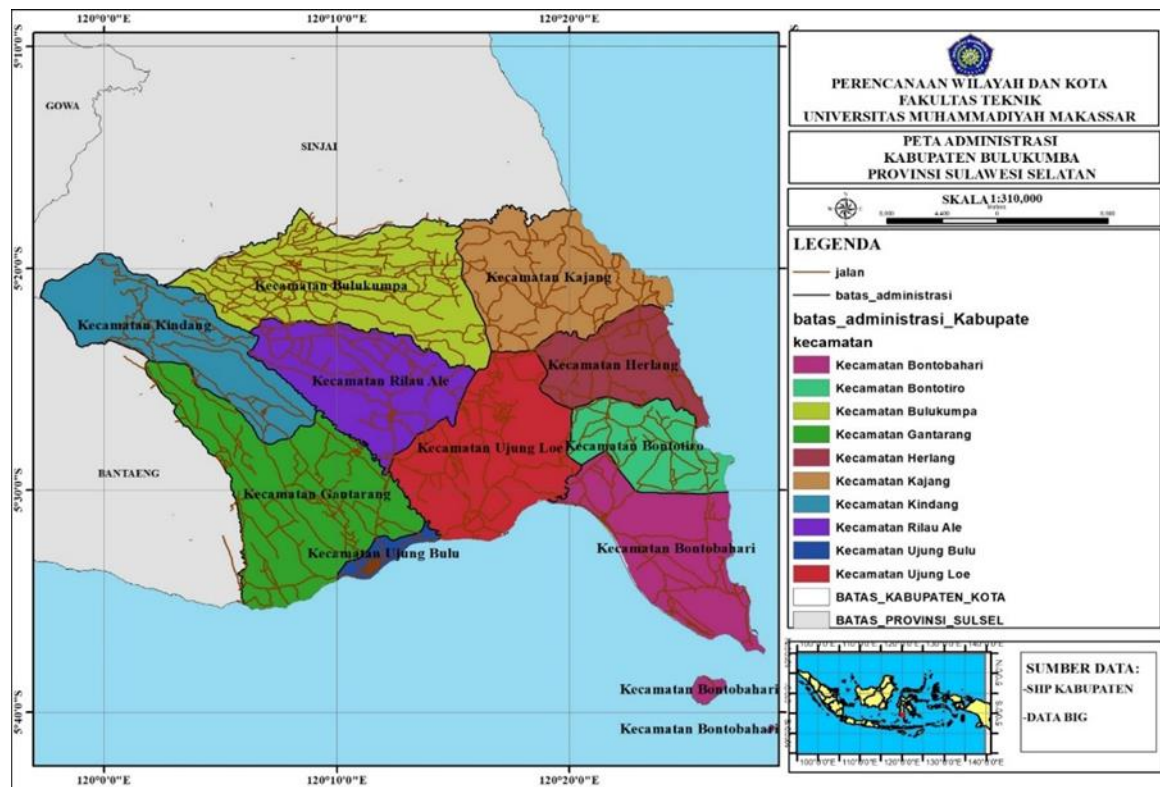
120°0'0"E
120°10'0"E
120°20'0"E

5°10'0"S
5°20'0"S
5°30'0"S
5°40'0"S

GOWA
SINJAI
BANTAENG

Kecamatan Bulukumpa
Kecamatan Kajang
Kecamatan Kindang
Kecamatan Rilau Ale
Kecamatan Herlang
Kecamatan Ujung Loe
Kecamatan Bontotiro
Kecamatan Gantarang
Kecamatan Ujung Bulu
Kecamatan Bontobahari
Kecamatan Bontobahari
Kecamatan Bontobahari

PERENCANAAN WILAYAH DAN KOTA
FAKULTAS TEKNIK
UNIVERSITAS MUHAMMADIYAH MAKASSAR

PETA ADMINISTRASI
KABUPATEN BULUKUMBA
PROVINSI SULAWESI SELATAN

SKALA 1:310,000

LEGENDA
jalan
batas_administrasi
batas_administrasi_Kabupate
kecamatan
Kecamatan Bontobahari
Kecamatan Bontotiro
Kecamatan Bulukumpa
Kecamatan Gantarang
Kecamatan Herlang
Kecamatan Kajang
Kecamatan Kindang
Kecamatan Rilau Ale
Kecamatan Ujung Bulu
Kecamatan Ujung Loe
BATAS_KABUPATEN_KOTA
BATAS_PROVINSI_SULSEL

SUMBER DATA:
-SHP KABUPATEN
-DATA BIG

120°0'0"E
120°10'0"E
120°20'0"E